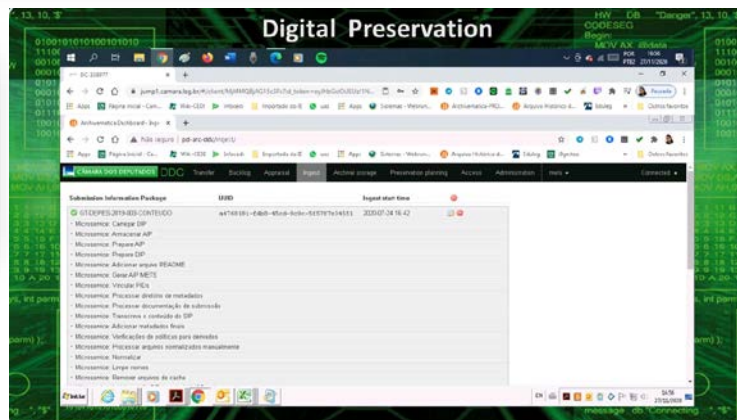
Digital Preservation

Submission Information Package | UUID | Ingest start time
GT-DEPES-2019-003-CONTEUDO | a47d91b1-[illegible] | 2020-07-24 16:42

Microservice: Carregar DIP
Microservice: Armazenar AIP
Microservice: Preparar AIP
Microservice: Preparar DIP
Microservice: Adicionar arquivo README
Microservice: Gerar AIP METS
Microservice: Vincular PIDs
Microservice: Processar diretório de metadados
Microservice: Processar documentação de submissão
Microservice: Transcrever o conteúdo do SIP
Microservice: Adicionar metadados finais
Microservice: Verificações de políticas para derivados
Microservice: Processar arquivos normalizados manualmente
Microservice: Normalizar
Microservice: Limpar nomes
Microservice: Remover arquivos de cache

CÂMARA DOS DEPUTADOS DDC Transfer Backlog Appraisal Ingest Archival storage Preservation planning Access Administration